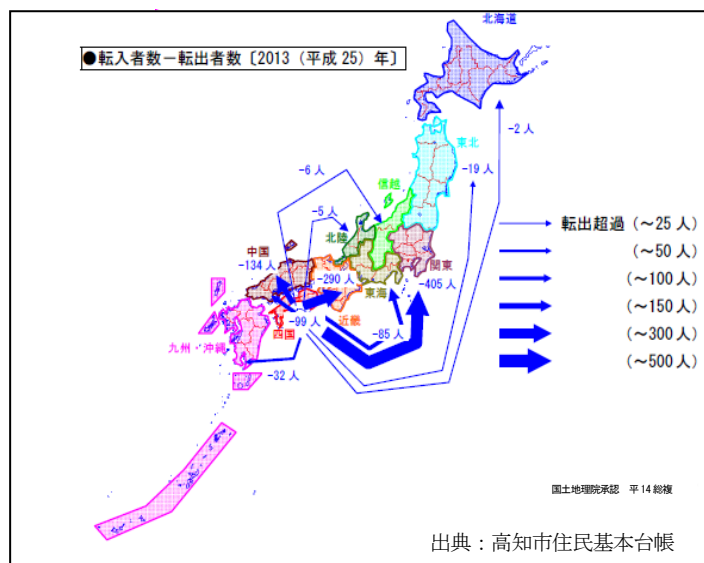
●転入者数－転出者数〔2013（平成 25）年〕

北海道
-2 人
東北
-19 人
-6 人
信越
-5 人
北陸
中国
-134 人
-290 人
関東
-405 人
東海
近畿
-85 人
-99 人
四国
九州・沖縄
-32 人

転出超過（～25 人）
（～50 人）
（～100 人）
（～150 人）
（～300 人）
（～500 人）

国土地理院承認　平 14 総複

出典：高知市住民基本台帳